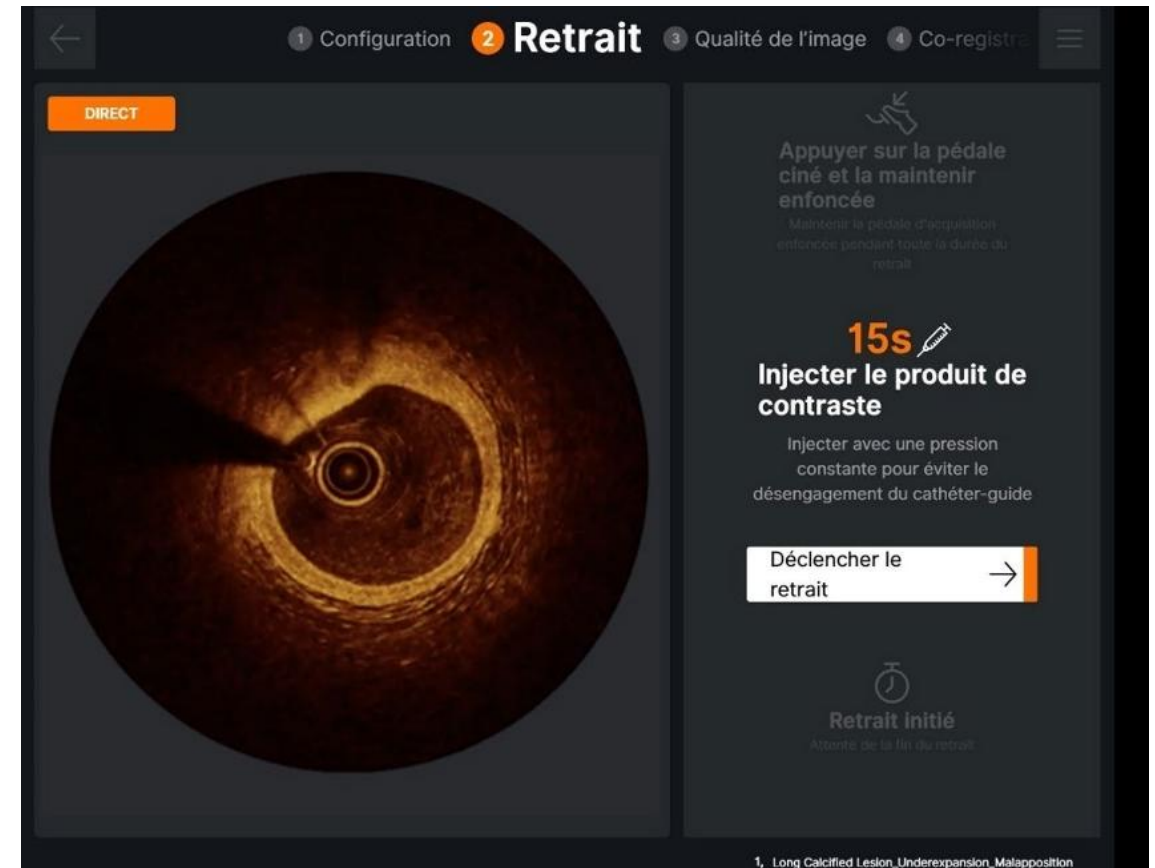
1 Configuration 2 Retrait 3 Qualité de l'image 4 Co-registra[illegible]

DIRECT

Appuyer sur la pédale ciné et la maintenir enfoncée
Maintenir la pédale d'acquisition enfoncée pendant toute la durée du retrait

15s

Injecter le produit de contraste

Injecter avec une pression constante pour éviter le désengagement du cathéter-guide

Déclencher le retrait

Retrait initié
Attente de la fin du retrait

1, Long Calcified Lesion_Underexpansion_Malapposition